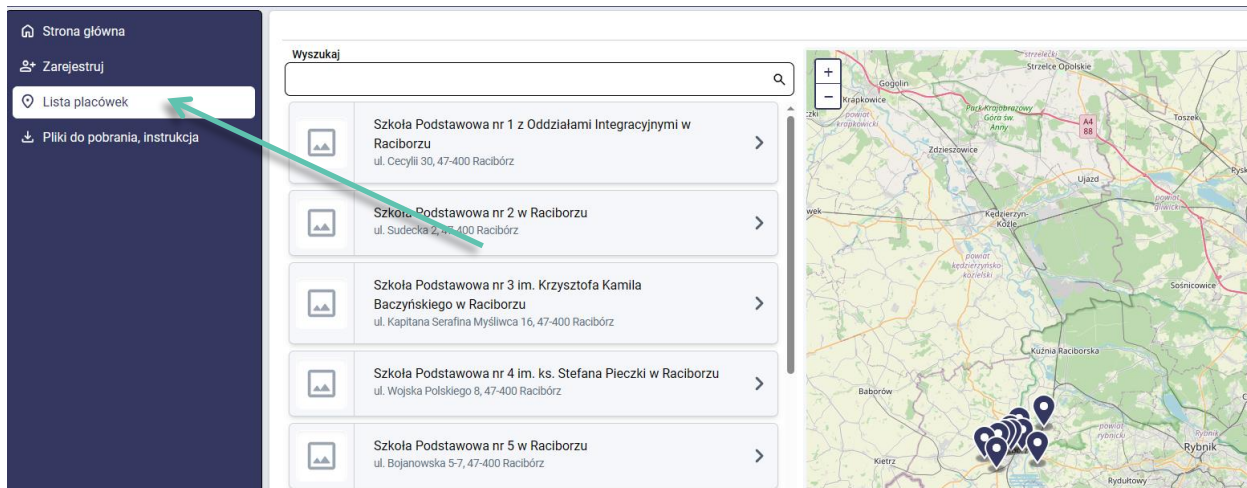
Strona główna
Zarejestruj
Lista placówek
Pliki do pobrania, instrukcja

Wyszukaj

Szkoła Podstawowa nr 1 z Oddziałami Integracyjnymi w Raciborzu
ul. Cecylii 30, 47-400 Racibórz

Szkoła Podstawowa nr 2 w Raciborzu
ul. Sudecka 2, 47-400 Racibórz

Szkoła Podstawowa nr 3 im. Krzysztofa Kamila Baczyńskiego w Raciborzu
ul. Kapitana Serafina Myśliwca 16, 47-400 Racibórz

Szkoła Podstawowa nr 4 im. ks. Stefana Pieczki w Raciborzu
ul. Wojska Polskiego 8, 47-400 Racibórz

Szkoła Podstawowa nr 5 w Raciborzu
ul. Bojanowska 5-7, 47-400 Racibórz

+
−
Strzelce Opolskie
Gogolin
Krapkowice
Park Krajobrazowy Góra św. Anny
powiat krapkowicki
A4 88
Toszek
Zdzieszowice
Ujazd
powiat gliwicki
Kędzierzyn-Koźle
powiat kędzierzyńsko-kozielski
Sośnicowice
Kuźnia Raciborska
Baborów
powiat rybnicki
Rybnik
Kietrz
Rydułtowy